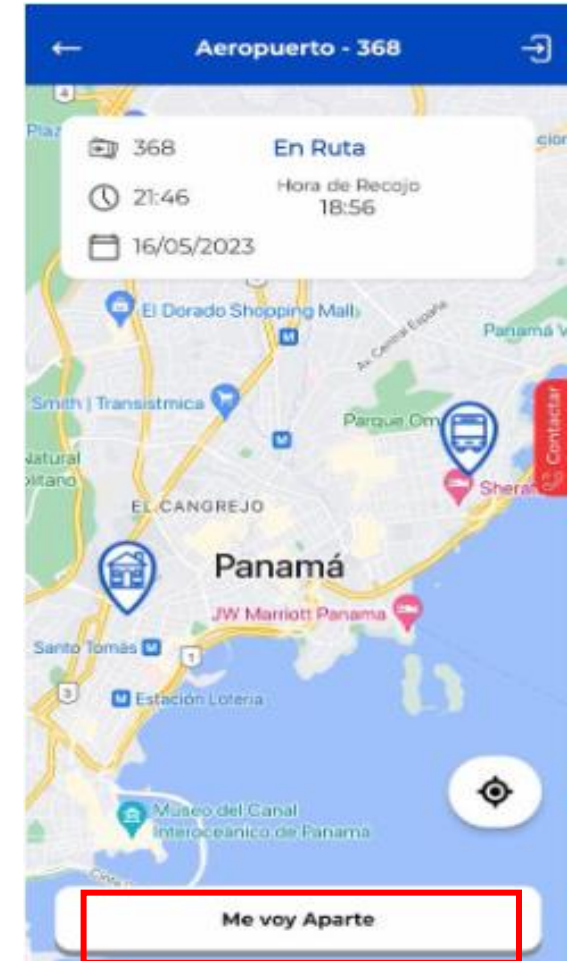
Aeropuerto - 368

368
En Ruta
21:46
Hora de Recojo
18:56
16/05/2023

4
Plaz
cion
El Dorado Shopping Mall
Av. Central España
Panamá V
Smith | Transistmica
Parque Om
Contactar
Natural
olitano
Sheraf
EL CANGREJO
Panamá
JW Marriott Panama
Santo Tomás
1
3
Estación Lotería
Museo del Canal Interoceánico de Panamá

Me voy Aparte